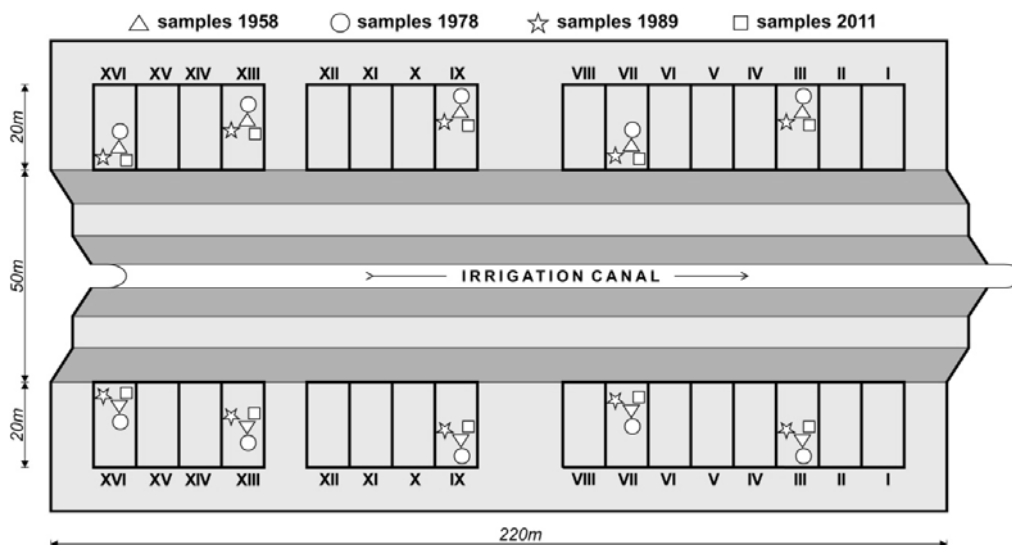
△ samples 1958 ○ samples 1978 ☆ samples 1989 □ samples 2011

XVI XV XIV XIII XII XI X IX VIII VII VI V IV III II I

20m

50m

IRRIGATION CANAL

20m

XVI XV XIV XIII XII XI X IX VIII VII VI V IV III II I

220m